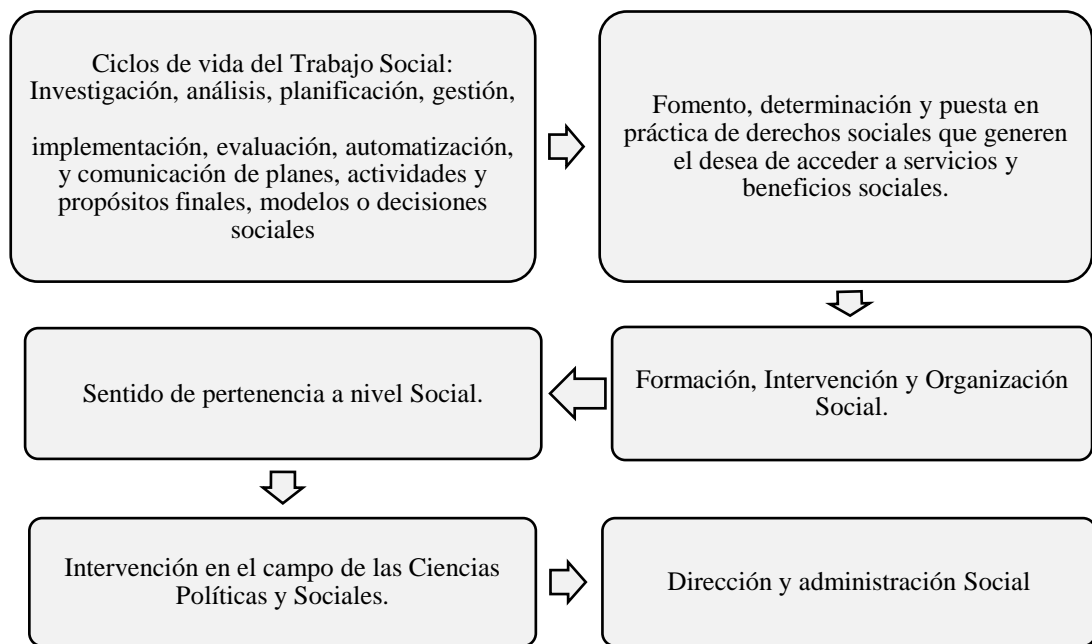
Ciclos de vida del Trabajo Social: Investigación, análisis, planificación, gestión,

implementación, evaluación, automatización, y comunicación de planes, actividades y propósitos finales, modelos o decisiones sociales

Fomento, determinación y puesta en práctica de derechos sociales que generen el desea de acceder a servicios y beneficios sociales.

Formación, Intervención y Organización Social.

Sentido de pertenencia a nivel Social.

Intervención en el campo de las Ciencias Políticas y Sociales.

Dirección y administración Social